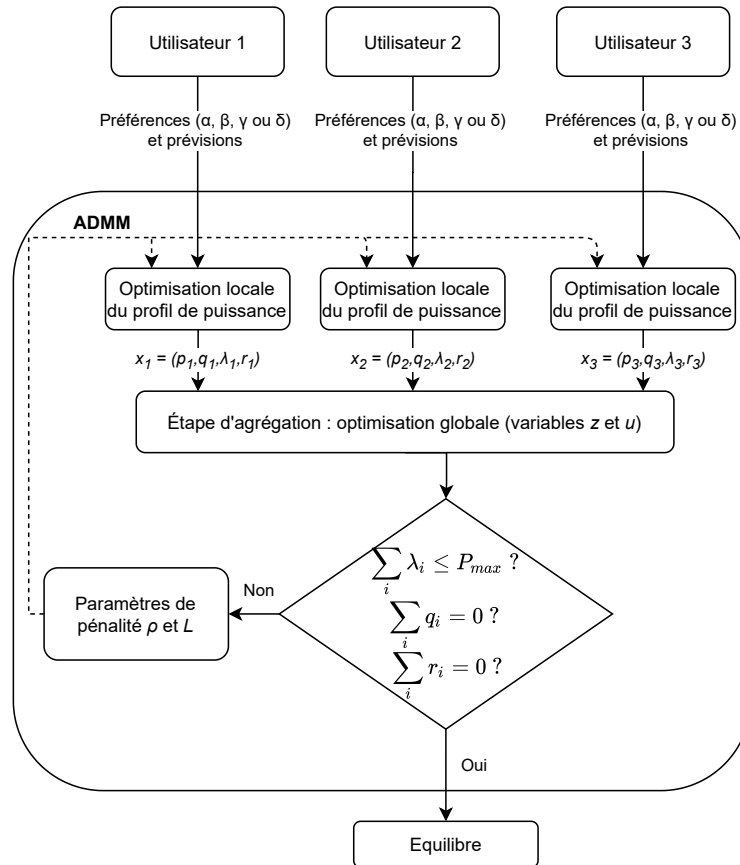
Utilisateur 1

Utilisateur 2

Utilisateur 3

Préférences (α, β, γ ou δ) et prévisions

Préférences (α, β, γ ou δ) et prévisions

Préférences (α, β, γ ou δ) et prévisions

ADMM

Optimisation locale du profil de puissance

Optimisation locale du profil de puissance

Optimisation locale du profil de puissance

$x_1 = (p_1, q_1, \lambda_1, r_1)$

$x_2 = (p_2, q_2, \lambda_2, r_2)$

$x_3 = (p_3, q_3, \lambda_3, r_3)$

Étape d'agrégation : optimisation globale (variables *z* et *u*)

$\sum_i \lambda_i \leq P_{max}$ ?

$\sum_i q_i = 0$ ?

$\sum_i r_i = 0$ ?

Non

Paramètres de pénalité *ρ* et *L*

Oui

Equilibre